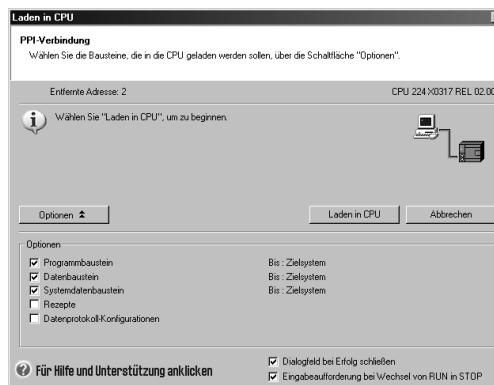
Laden in CPU

PPI-Verbindung

Wählen Sie die Bausteine, die in die CPU geladen werden sollen, über die Schaltfläche "Optionen".

Entfernte Adresse: 2

CPU 224 X0317 REL 02.0

Wählen Sie "Laden in CPU", um zu beginnen.

Optionen

Laden in CPU

Abbrechen

Optionen

☑ Programmbaustein Bis : Zielsystem

☑ Datenbaustein Bis : Zielsystem

☑ Systemdatenbaustein Bis : Zielsystem

☐ Rezepte

☐ Datenprotokoll-Konfigurationen

Für Hilfe und Unterstützung anklicken

☑ Dialogfeld bei Erfolg schließen

☑ Eingabeaufforderung bei Wechsel von RUN in STOP